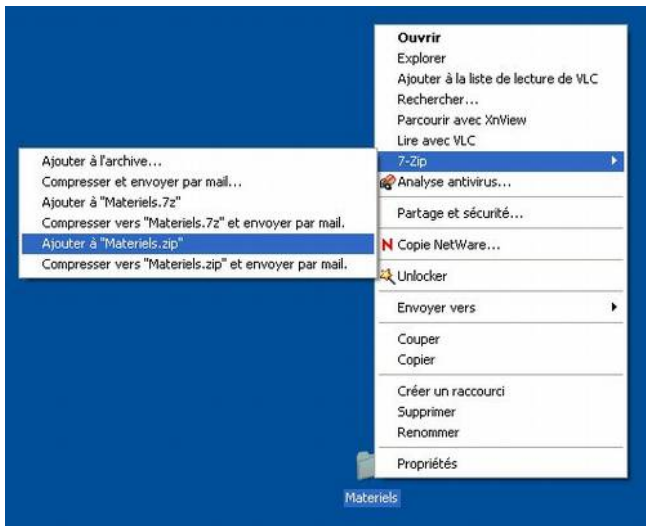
Ouvrir
Explorer
Ajouter à la liste de lecture de VLC
Rechercher...
Parcourir avec XnView
Lire avec VLC
7-Zip
Analyse antivirus...
Partage et sécurité...
Copie NetWare...
Unlocker
Envoyer vers
Couper
Copier
Créer un raccourci
Supprimer
Renommer
Propriétés

Ajouter à l'archive...
Compresser et envoyer par mail...
Ajouter à "Materiels.7z"
Compresser vers "Materiels.7z" et envoyer par mail.
Ajouter à "Materiels.zip"
Compresser vers "Materiels.zip" et envoyer par mail.

Materiels